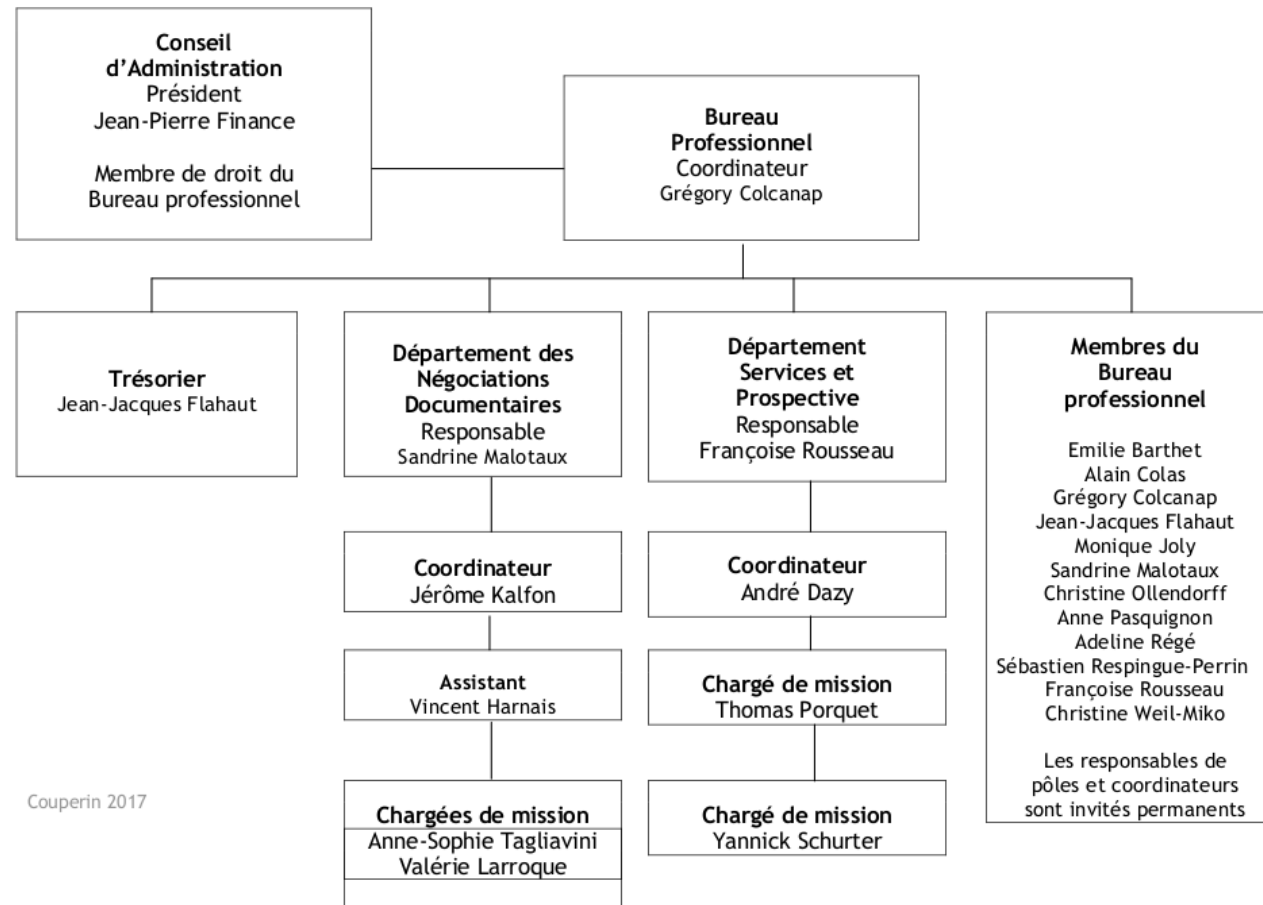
Conseil d'Administration
Président
Jean-Pierre Finance

Membre de droit du Bureau professionnel

Bureau Professionnel
Coordinateur
Grégory Colcanap

Trésorier
Jean-Jacques Flahaut

Département des Négociations Documentaires
Responsable
Sandrine Malotaux

Coordinateur
Jérôme Kalfon

Assistant
Vincent Harnais

Chargées de mission
Anne-Sophie Tagliavini
Valérie Larroque

Département Services et Prospective
Responsable
Françoise Rousseau

Coordinateur
André Dazy

Chargé de mission
Thomas Porquet

Chargé de mission
Yannick Schurter

Membres du Bureau professionnel

Emilie Barthet
Alain Colas
Grégory Colcanap
Jean-Jacques Flahaut
Monique Joly
Sandrine Malotaux
Christine Ollendorff
Anne Pasquignon
Adeline Régé
Sébastien Respingue-Perrin
Françoise Rousseau
Christine Weil-Miko

Les responsables de pôles et coordinateurs sont invités permanents

Couperin 2017